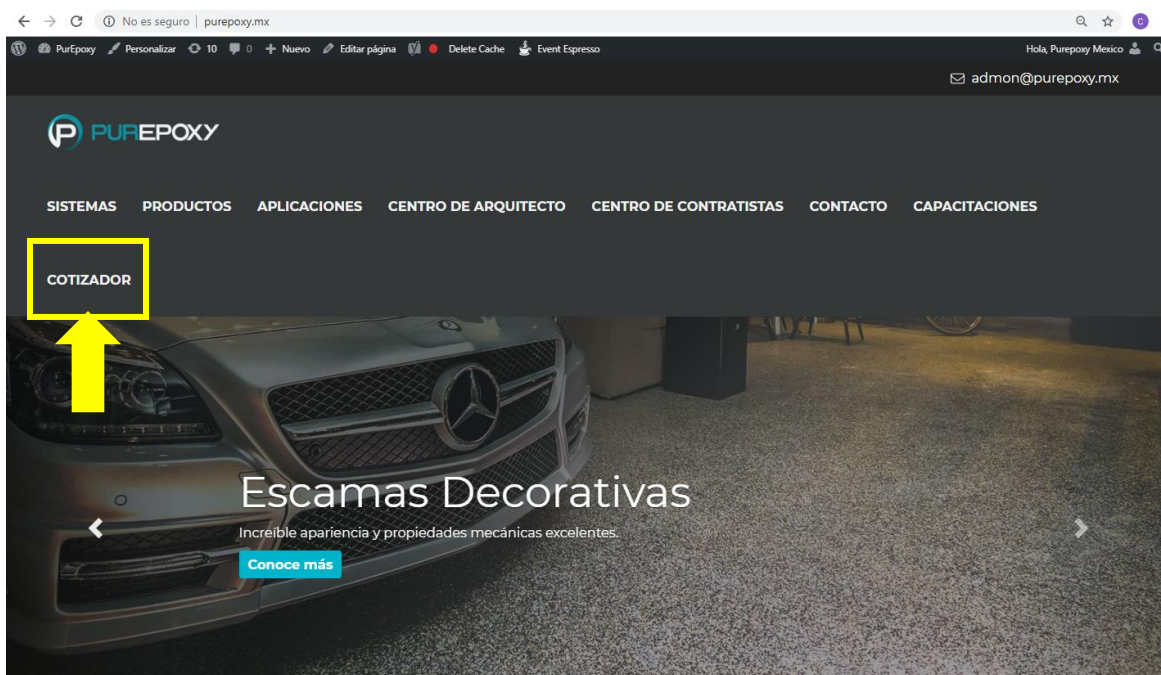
No es seguro | purepoxy.mx

PurEpoxy Personalizar 10 0 Nuevo Editar página Delete Cache Event Espresso

Hola, Purepoxy Mexico

admon@purepoxy.mx

PUREPOXY

SISTEMAS PRODUCTOS APLICACIONES CENTRO DE ARQUITECTO CENTRO DE CONTRATISTAS CONTACTO CAPACITACIONES

COTIZADOR

Escamas Decorativas

Increíble apariencia y propiedades mecánicas excelentes.

Conoce más